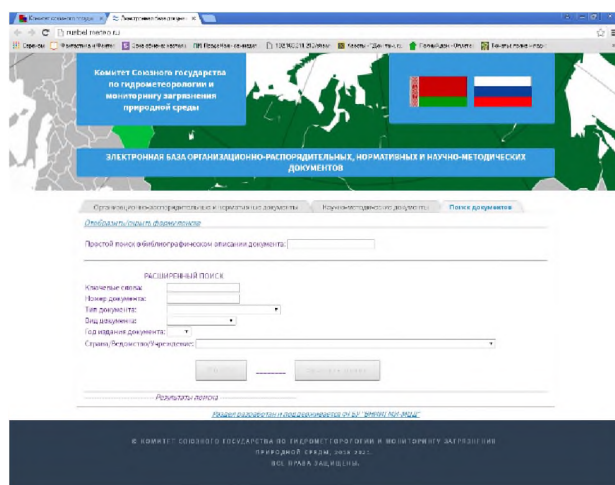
Комитет союзного госуд... × Электронная база докумен... ×

niebd.meteo.ru

Сервисы Фильмы в HD Фото Евро обмен валют ПФ Передачи - самиздат 192.168.211.252/Rtu Каналы "Дом ТВ" Галадион - Форум Билеты телек - видео

Комитет Союзного государства по гидрометеорологии и мониторингу загрязнения природной среды

ЭЛЕКТРОННАЯ БАЗА ОРГАНИЗАЦИОННО-РАСПОРЯДИТЕЛЬНЫХ, НОРМАТИВНЫХ И НАУЧНО-МЕТОДИЧЕСКИХ ДОКУМЕНТОВ

Организационно-распорядительные и нормативные документы | Научно-методические документы | Поиск документов

Отобразить/скрыть формуляр

Простой поиск в библиографическом описании документа:

РАСШИРЕННЫЙ ПОИСК

Ключевые слова:

Номер документа:

Тип документа:

Вид документа:

Год издания документа:

Страна/Ведомство/Учреждение:

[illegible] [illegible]

Результаты поиска

Модуль разработан и поддерживается ФГБУ "ВНИИГМИ-МЦД"

© КОМИТЕТ СОЮЗНОГО ГОСУДАРСТВА ПО ГИДРОМЕТЕОРОЛОГИИ И МОНИТОРИНГУ ЗАГРЯЗНЕНИЯ ПРИРОДНОЙ СРЕДЫ, 2010-2021.

ВСЕ ПРАВА ЗАЩИЩЕНЫ.